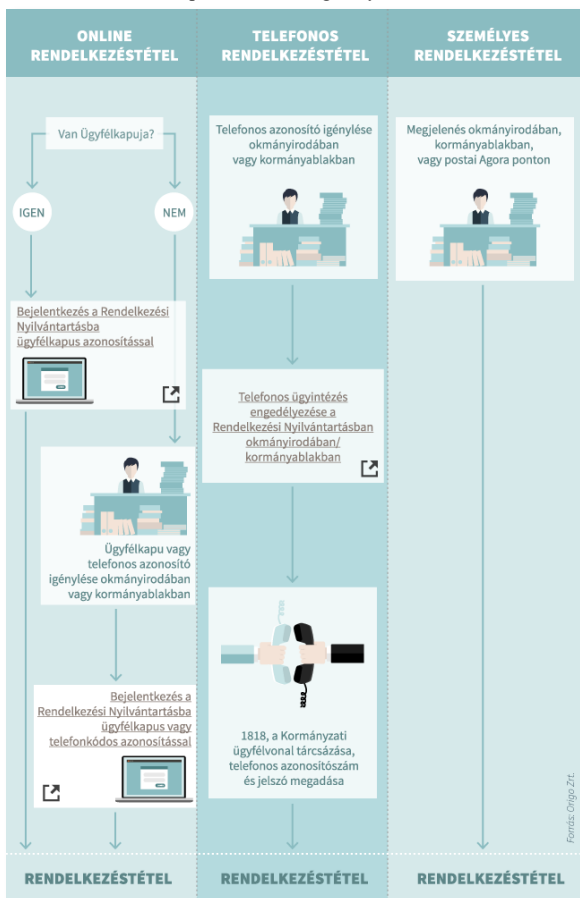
ONLINE RENDELKEZÉSTÉTEL

Van Ügyfélkapuja?

IGEN

NEM

Bejelentkezés a Rendelkezési Nyilvántartásba ügyfélkapus azonosítással

Ügyfélkapu vagy telefonos azonosító igénylése okmányirodában vagy kormányablakban

Bejelentkezés a Rendelkezési Nyilvántartásba ügyfélkapus vagy telefonkódos azonosítással

RENDELKEZÉSTÉTEL

TELEFONOS RENDELKEZÉSTÉTEL

Telefonos azonosító igénylése okmányirodában vagy kormányablakban

Telefonos ügyintézés engedélyezése a Rendelkezési Nyilvántartásban okmányirodában/ kormányablakban

1818, a Kormányzati ügyfélvonal tárcsázása, telefonos azonosítószám és jelszó megadása

RENDELKEZÉSTÉTEL

SZEMÉLYES RENDELKEZÉSTÉTEL

Megjelenés okmányirodában, kormányablakban, vagy postai Agora ponton

RENDELKEZÉSTÉTEL

Forrás: Origo Zrt.